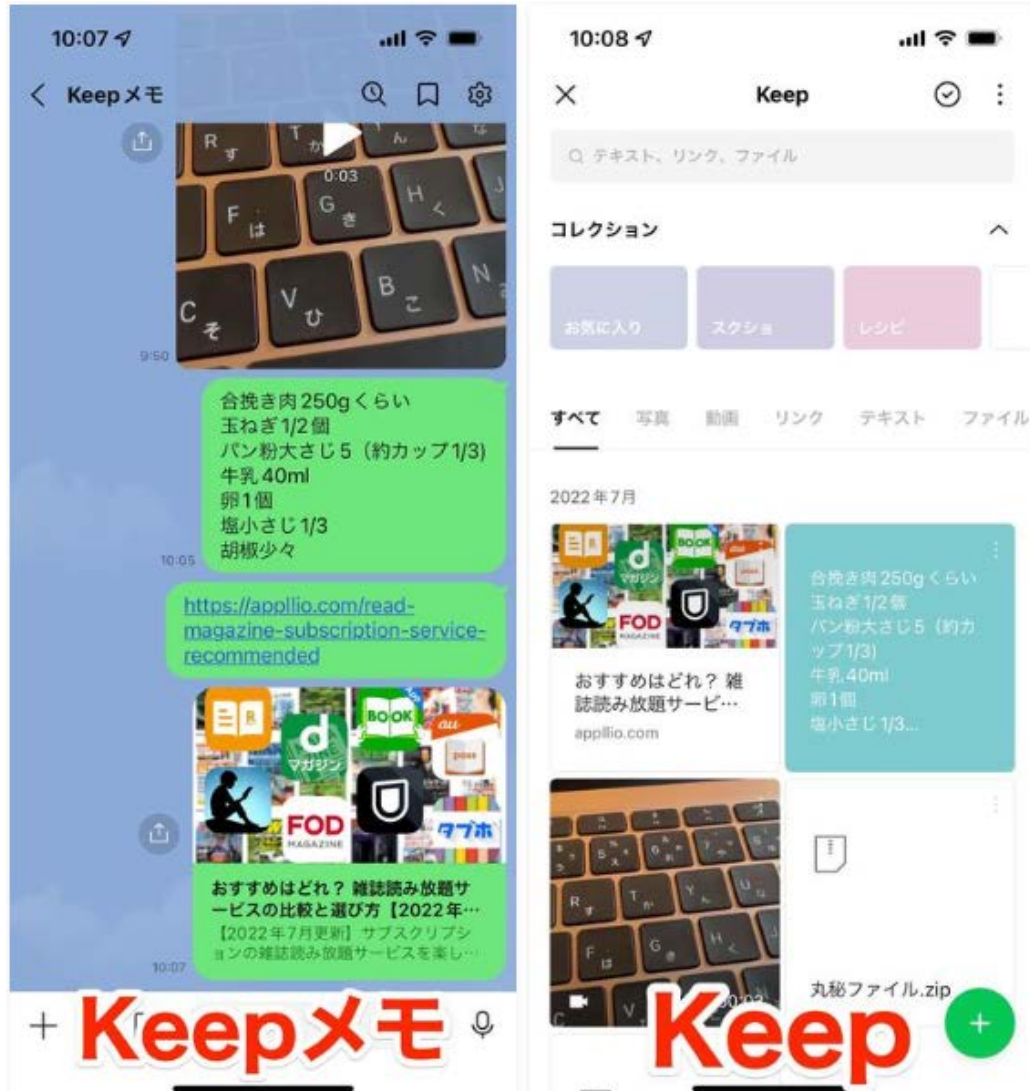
10:07

Keepメモ

0:03

9:50

合挽き肉250gくらい
玉ねぎ1/2個
パン粉大さじ5（約カップ1/3)
牛乳 40ml
卵1個
塩小さじ 1/3
胡椒少々

10:05

https://appllio.com/read-magazine-subscription-service-recommended

おすすめはどれ？ 雑誌読み放題サービスの比較と選び方【2022年…
【2022年7月更新】サブスクリプションの雑誌読み放題サービスを楽し…

10:07

Keepメモ

10:08

Keep

テキスト、リンク、ファイル

コレクション

お気に入り

スクショ

レシピ

すべて 写真 動画 リンク テキスト ファイル

2022年7月

おすすめはどれ？ 雑誌読み放題サービ…
appllio.com

合挽き肉250gくらい
玉ねぎ1/2個
パン粉大さじ5（約カップ1/3)
牛乳40ml
卵1個
塩小さじ 1/3...

丸秘ファイル.zip

Keep